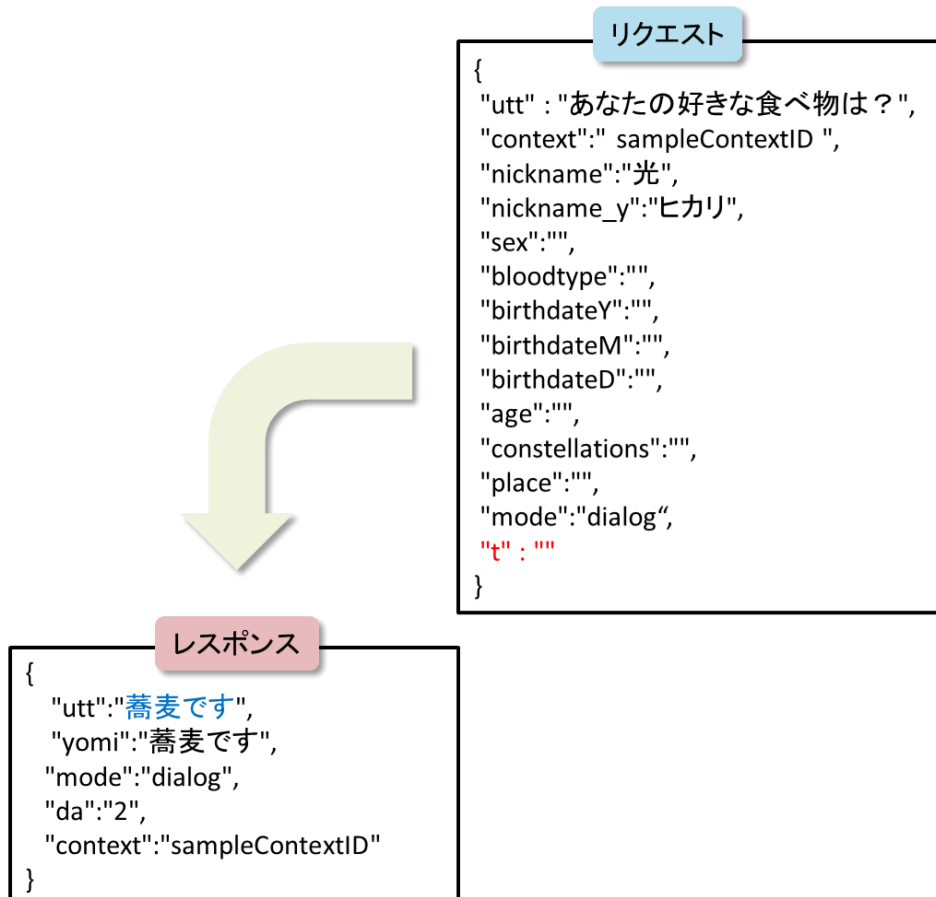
リクエスト

{
"utt" : "あなたの好きな食べ物は？",
"context":" sampleContextID ",
"nickname":"光",
"nickname_y":"ヒカリ",
"sex":"",
"bloodtype":"",
"birthdateY":"",
"birthdateM":"",
"birthdateD":"",
"age":"",
"constellations":"",
"place":"",
"mode":"dialog“,
"t" : ""
}

レスポンス

{
"utt":"蕎麦です",
"yomi":"蕎麦です",
"mode":"dialog",
"da":"2",
"context":"sampleContextID"
}